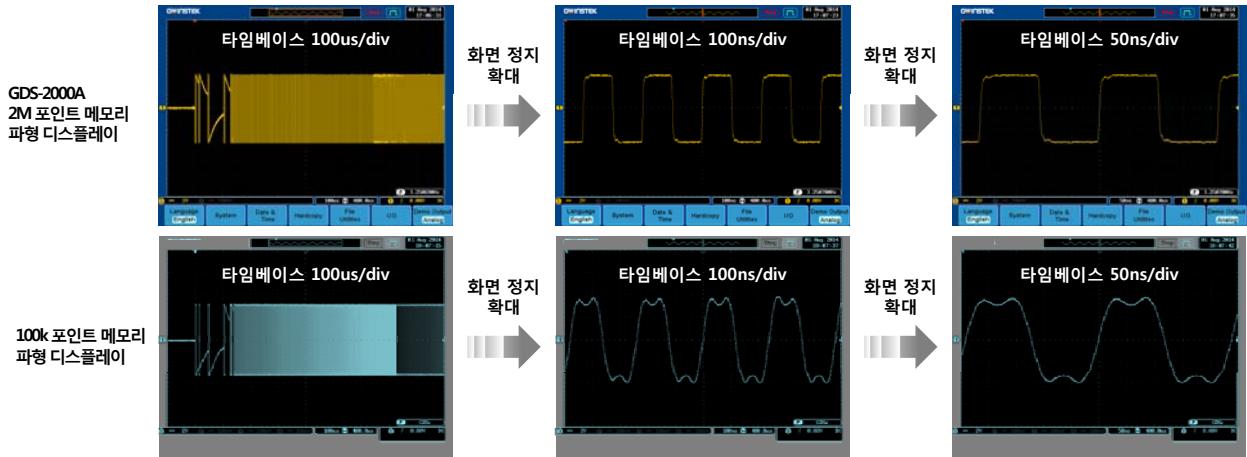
GDS-2000A
2M 포인트 메모리
파형 디스플레이

GW INSTEK

타임베이스 100us/div

Language English | System | Date & Time | Hardcopy | File Utilities | I/O | Demo Output Analog

화면 정지
확대

GW INSTEK

타임베이스 100ns/div

Language English | System | Date & Time | Hardcopy | File Utilities | I/O | Demo Output Analog

화면 정지
확대

GW INSTEK

타임베이스 50ns/div

Language English | System | Date & Time | Hardcopy | File Utilities | I/O | Demo Output Analog

100k 포인트 메모리
파형 디스플레이

타임베이스 100us/div

화면 정지
확대

타임베이스 100ns/div

화면 정지
확대

타임베이스 50ns/div